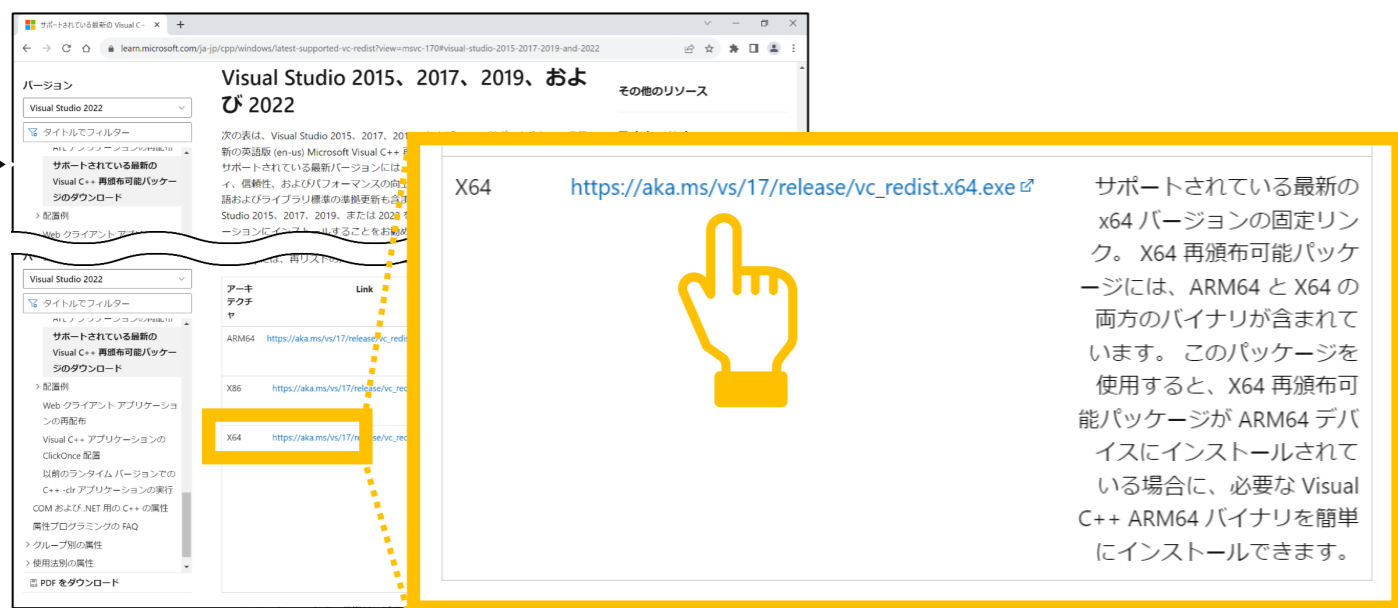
サポートされている最新の Visual C ×

learn.microsoft.com/ja-jp/cpp/windows/latest-supported-vc-redist?view=msvc-170#visual-studio-2015-2017-2019-and-2022

バージョン

Visual Studio 2022

タイトルでフィルター

サポートされている最新の Visual C++ 再頒布可能パッケージのダウンロード

> 配置例

Web クライアント アプリ

Visual Studio 2015、2017、2019、および 2022

次の表は、Visual Studio 2015、2017、2019 新の英語版 (en-us) Microsoft Visual C++ サポートされている最新バージョンには ィ、信頼性、およびパフォーマンスの向 語およびライブラリ標準の準拠更新も含 Studio 2015、2017、2019、または 2022 ーションにインストールすることをお勧め

その他のリソース

Visual Studio 2022

タイトルでフィルター

サポートされている最新の Visual C++ 再頒布可能パッケージのダウンロード

> 配置例

Web クライアント アプリケーションの再配布

Visual C++ アプリケーションの ClickOnce 配置

以前のランタイム バージョンでの C++ -clr アプリケーションの実行

COM および .NET 用の C++ の属性

属性プログラミングの FAQ

> クループ別の属性

> 使用法別の属性

PDF をダウンロード

は、再リストの

| アーキテクチャ | Link |
|---|---|
| ARM64 | https://aka.ms/vs/17/release/vc_redi |
| X86 | https://aka.ms/vs/17/release/vc_redi |
| X64 | https://aka.ms/vs/17/release/vc_redi |

X64 https://aka.ms/vs/17/release/vc_redist.x64.exe サポートされている最新の x64 バージョンの固定リンク。 X64 再頒布可能パッケージには、ARM64 と X64 の両方のバイナリが含まれています。 このパッケージを使用すると、X64 再頒布可能パッケージが ARM64 デバイスにインストールされている場合に、必要な Visual C++ ARM64 バイナリを簡単にインストールできます。